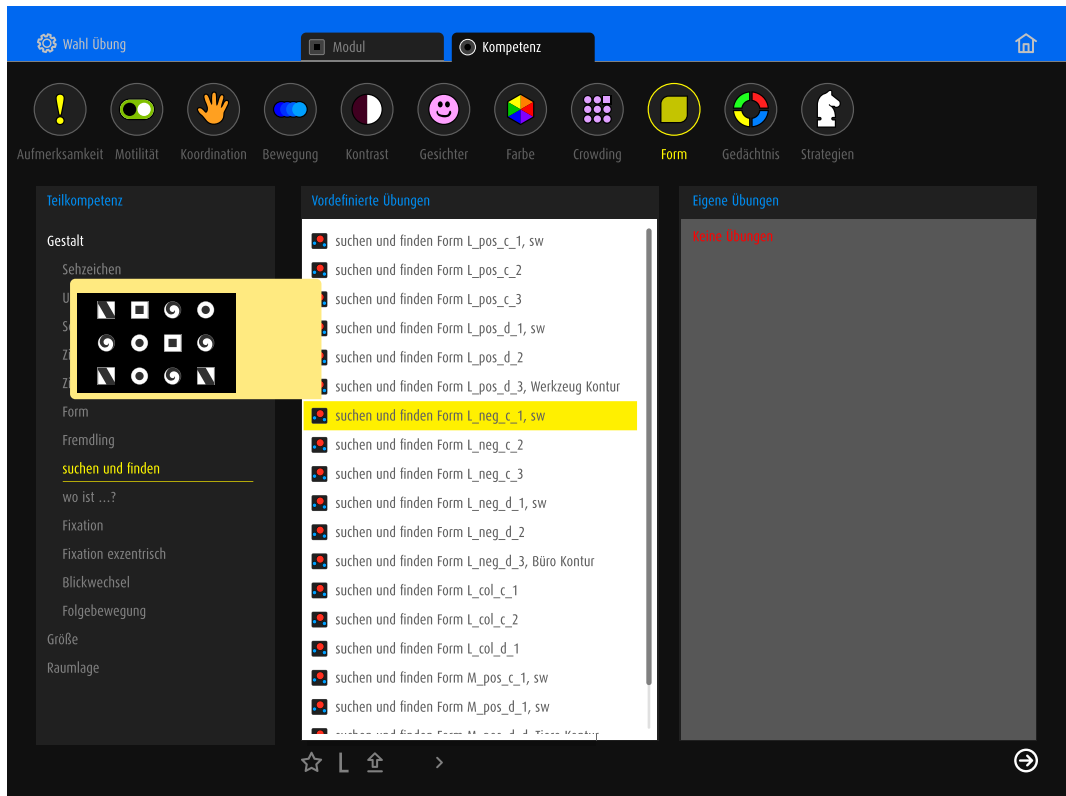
Wahl Übung

Modul

Kompetenz

!

Aufmerksamkeit

Motilität

Koordination

Bewegung

Kontrast

Gesichter

Farbe

Crowding

Form

Gedächtnis

Strategien

Teilkompetenz

Gestalt

Sehzeichen

U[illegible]

S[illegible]

Z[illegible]

Z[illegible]

Form

Fremdling

suchen und finden

wo ist ...?

Fixation

Fixation exzentrisch

Blickwechsel

Folgebewegung

Größe

Raumlage

Vordefinierte Übungen

suchen und finden Form L_pos_c_1, sw

suchen und finden Form L_pos_c_2

suchen und finden Form L_pos_c_3

suchen und finden Form L_pos_d_1, sw

suchen und finden Form L_pos_d_2

suchen und finden Form L_pos_d_3, Werkzeug Kontur

suchen und finden Form L_neg_c_1, sw

suchen und finden Form L_neg_c_2

suchen und finden Form L_neg_c_3

suchen und finden Form L_neg_d_1, sw

suchen und finden Form L_neg_d_2

suchen und finden Form L_neg_d_3, Büro Kontur

suchen und finden Form L_col_c_1

suchen und finden Form L_col_c_2

suchen und finden Form L_col_d_1

suchen und finden Form M_pos_c_1, sw

suchen und finden Form M_pos_d_1, sw

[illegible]

Eigene Übungen

Keine Übungen

L

>